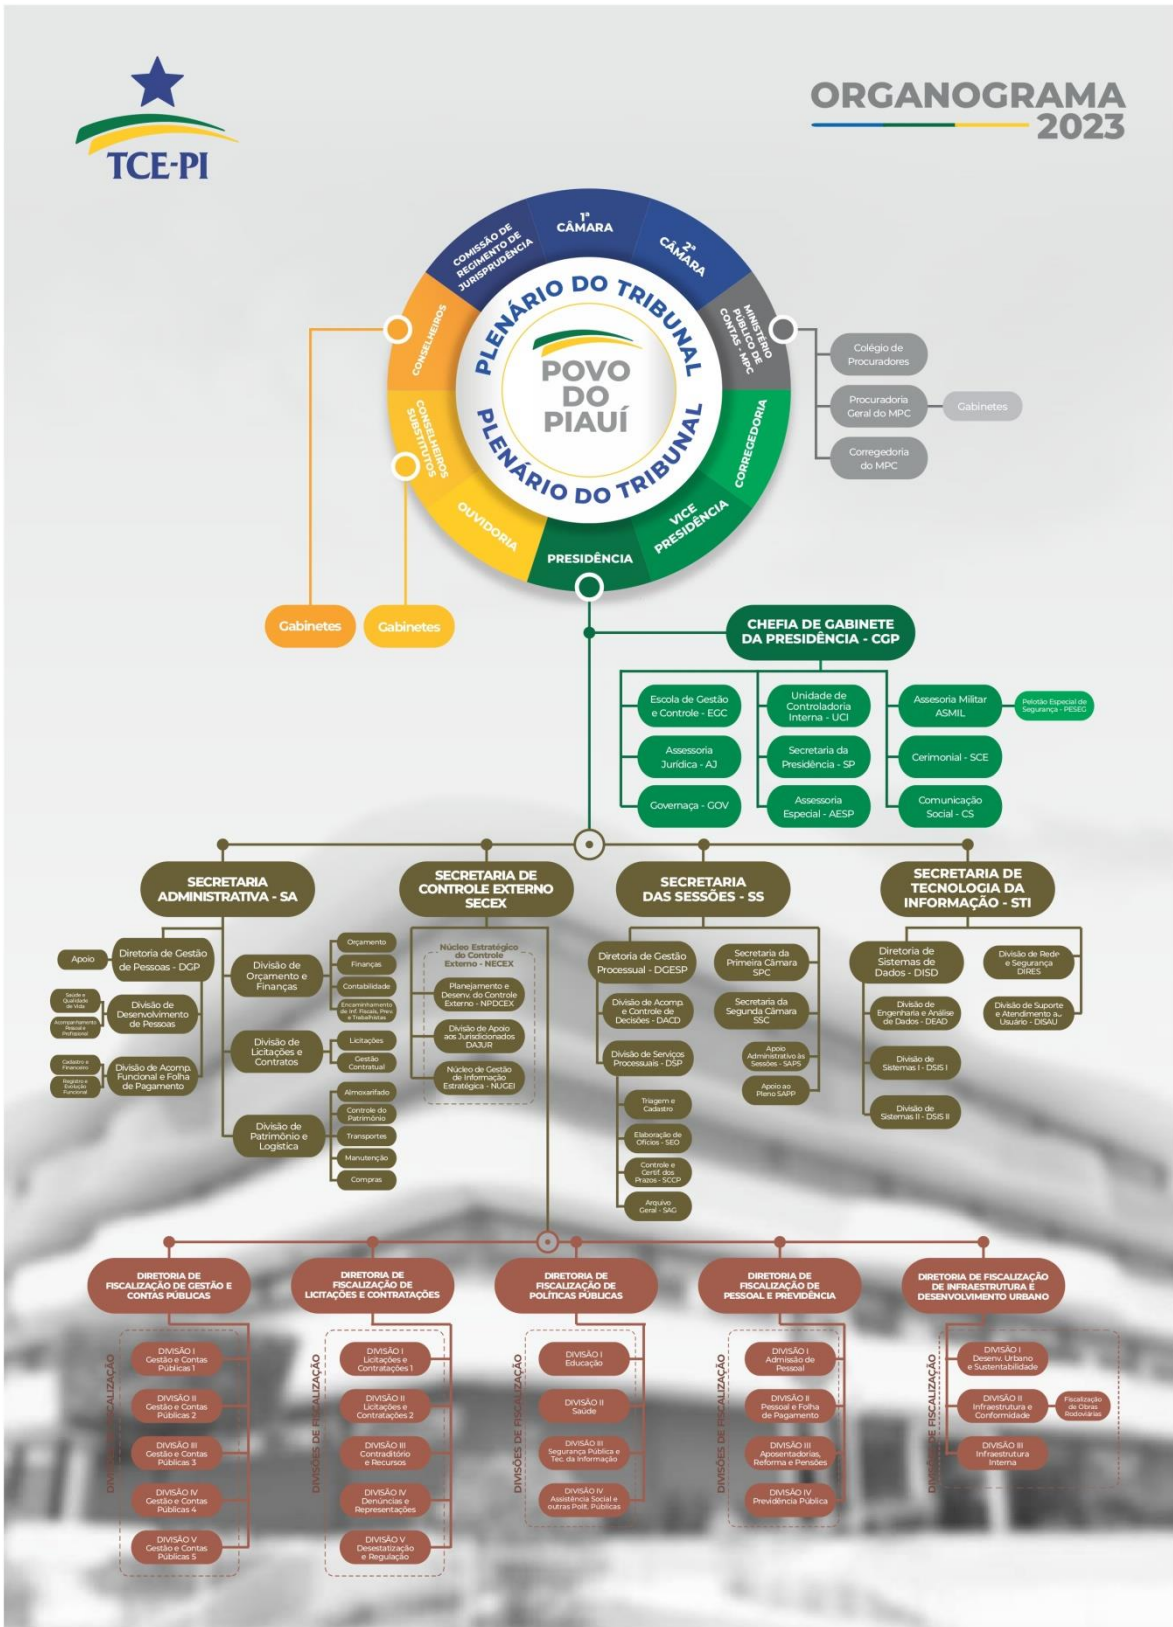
TCE-PI

ORGANOGRAMA 2023

1ª CÂMARA
2ª CÂMARA
COMISSÃO DE REGIMENTO DE JURISPRUDÊNCIA
MINISTÉRIO PÚBLICO DE CONTAS - MPC
CONSELHEIROS
CONSELHEIROS SUBSTITUTOS
CORREGEDORIA
VICE PRESIDÊNCIA
PRESIDÊNCIA
OUVIDORIA

PLENÁRIO DO TRIBUNAL
POVO DO PIAUÍ
PLENÁRIO DO TRIBUNAL

Colégio de Procuradores
Procuradoria Geral do MPC
Gabinetes
Corregedoria do MPC

Gabinetes
Gabinetes

CHEFIA DE GABINETE DA PRESIDÊNCIA - CGP

Escola de Gestão e Controle - EGC
Unidade de Controladoria Interna - UCI
Assessoria Militar ASMIL
Pelotão Especial de Segurança - PESEG
Assessoria Jurídica - AJ
Secretaria da Presidência - SP
Cerimonial - SCE
Governança - GOV
Assessoria Especial - AESP
Comunicação Social - CS

SECRETARIA ADMINISTRATIVA - SA
Apoio
Diretoria de Gestão de Pessoas - DGP
Saúde e Qualidade de Vida
Acompanhamento Pessoal e Profissional
Divisão de Desenvolvimento de Pessoas
Cadastro e Financeiro
Registro e Evolução Funcional
Divisão de Acomp. Funcional e Folha de Pagamento
Divisão de Orçamento e Finanças
Orçamento
Finanças
Contabilidade
Encaminhamento de Inf. Fiscais, Prev. e Trabalhistas
Divisão de Licitações e Contratos
Licitações
Gestão Contratual
Divisão de Patrimônio e Logística
Almoxarifado
Controle do Patrimônio
Transportes
Manutenção
Compras

SECRETARIA DE CONTROLE EXTERNO SECEX
Núcleo Estratégico do Controle Externo - NECEX
Planejamento e Desenv. do Controle Externo - NPDCEX
Divisão de Apoio aos Jurisdicionados DAJUR
Núcleo de Gestão de Informação Estratégica - NUGEI

SECRETARIA DAS SESSÕES - SS
Diretoria de Gestão Processual - DGESP
Divisão de Acomp. e Controle de Decisões - DACD
Divisão de Serviços Processuais - DSP
Triagem e Cadastro
Elaboração de Ofícios - SEO
Controle e Certif. dos Prazos - SCCP
Arquivo Geral - SAG
Secretaria da Primeira Câmara SPC
Secretaria da Segunda Câmara SSC
Apoio Administrativo às Sessões - SAPS
Apoio ao Pleno SAPP

SECRETARIA DE TECNOLOGIA DA INFORMAÇÃO - STI
Diretoria de Sistemas de Dados - DISD
Divisão de Engenharia e Análise de Dados - DEAD
Divisão de Sistemas I - DSIS I
Divisão de Sistemas II - DSIS II
Divisão de Rede e Segurança DIRES
Divisão de Suporte e Atendimento ao Usuário - DISAU

DIRETORIA DE FISCALIZAÇÃO DE GESTÃO E CONTAS PÚBLICAS
DIVISÕES DE FISCALIZAÇÃO
DIVISÃO I Gestão e Contas Públicas 1
DIVISÃO II Gestão e Contas Públicas 2
DIVISÃO III Gestão e Contas Públicas 3
DIVISÃO IV Gestão e Contas Públicas 4
DIVISÃO V Gestão e Contas Públicas 5

DIRETORIA DE FISCALIZAÇÃO DE LICITAÇÕES E CONTRATAÇÕES
DIVISÕES DE FISCALIZAÇÃO
DIVISÃO I Licitações e Contratações 1
DIVISÃO II Licitações e Contratações 2
DIVISÃO III Contraditório e Recursos
DIVISÃO IV Denúncias e Representações
DIVISÃO V Desestatização e Regulação

DIRETORIA DE FISCALIZAÇÃO DE POLÍTICAS PÚBLICAS
DIVISÕES DE FISCALIZAÇÃO
DIVISÃO I Educação
DIVISÃO II Saúde
DIVISÃO III Segurança Pública e Tec. da Informação
DIVISÃO IV Assistência Social e outras Polít. Públicas

DIRETORIA DE FISCALIZAÇÃO DE PESSOAL E PREVIDÊNCIA
DIVISÕES DE FISCALIZAÇÃO
DIVISÃO I Admissão de Pessoal
DIVISÃO II Pessoal e Folha de Pagamento
DIVISÃO III Aposentadorias, Reforma e Pensões
DIVISÃO IV Previdência Pública

DIRETORIA DE FISCALIZAÇÃO DE INFRAESTRUTURA E DESENVOLVIMENTO URBANO
DIVISÕES DE FISCALIZAÇÃO
DIVISÃO I Desenv. Urbano e Sustentabilidade
DIVISÃO II Infraestrutura e Conformidade
Fiscalização de Obras Rodoviárias
DIVISÃO III Infraestrutura Interna